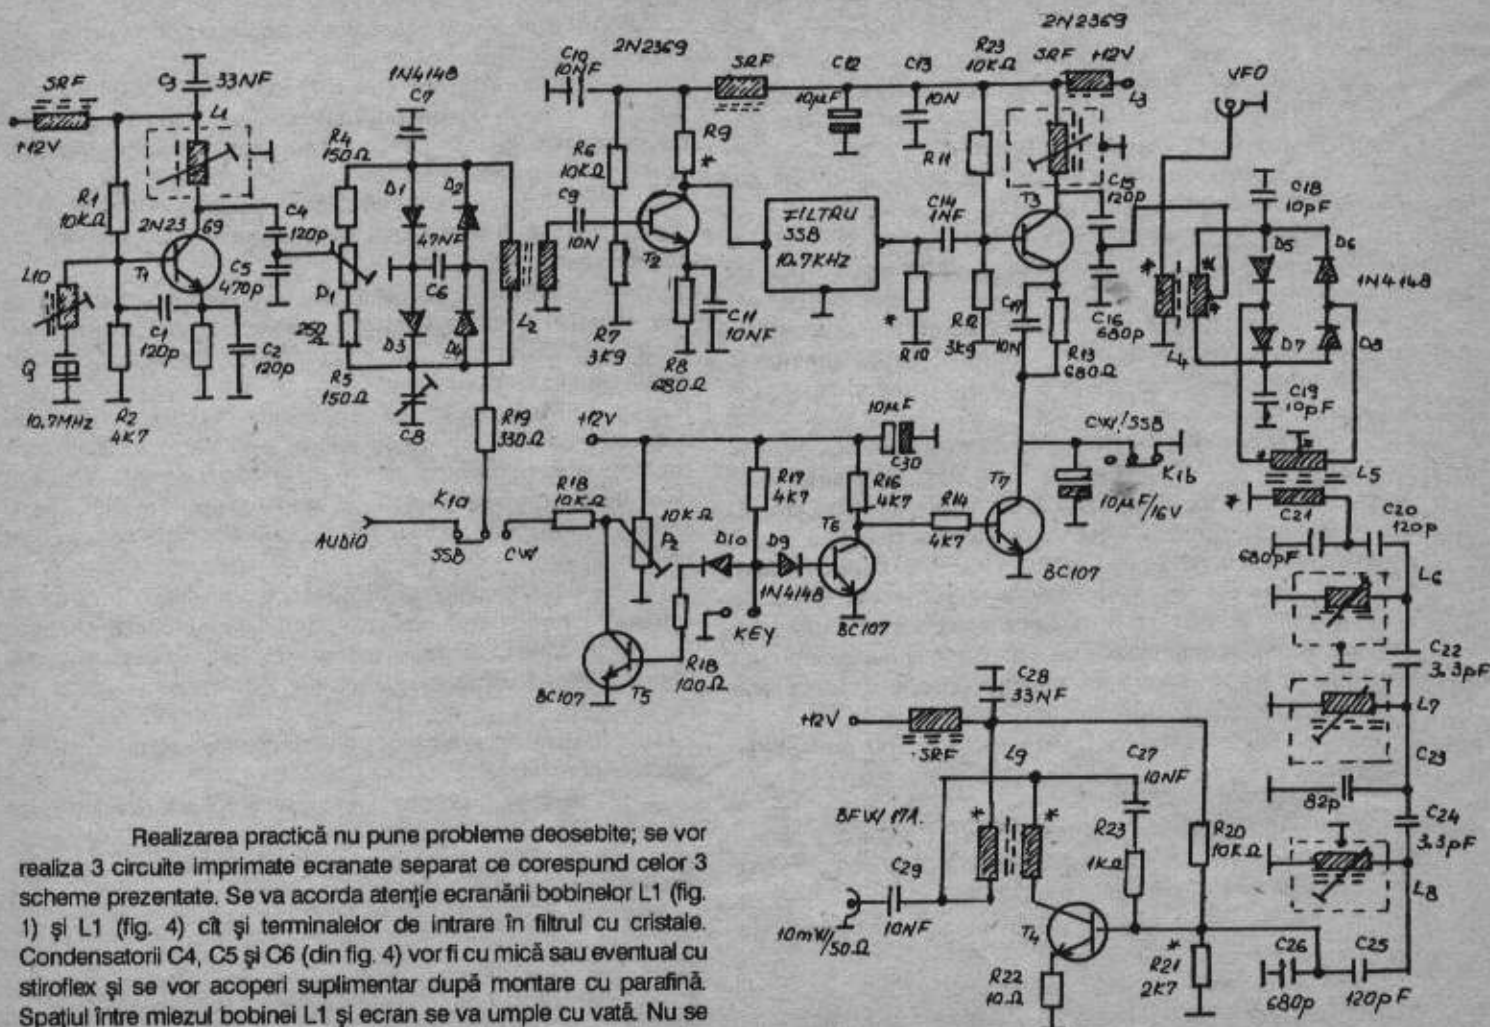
SRF
+12V
C3 33NF
L1
R1 10kΩ
2N2369
T1
C4 120p
C5 470p
L10
Q
10.7MHz
C1 120p
R2 4K7
C2 120p
1N4148
C7
R4 150Ω
D1
D2
47NF
C6
P1
250Ω
D3
D4
R5 150Ω
C8
L2
R19 330Ω
K1a
AUDIO
SSB
CW
C10 10NF
2N2369
SRF
R6 10kΩ
R9
*
C9 10N
T2
R7 3K9
R8 680Ω
C11 10NF
FILTRU SSB 10.7KHz
C12 10μF
C13 10N
R11
C14 1NF
R10
*
2N2369
R23 10kΩ
SRF +12V
L3
T3
C15 120p
C16 680P
R12 3k9
C17 10N
R13 680Ω
VFO
C18 10pF
D5
D6
1N4148
*
*
L4
D7
D8
C19 10pF
L5
*
C21
680pF
C20 120p
L6
C22 3.3pF
L7
C23
82p
C24 3.3pF
L8
C26 680p
C25 120pF
+12V
10μF
C30
CW/SSB
K1b
R18 10kΩ
10kΩ P2
R17 4K7
R16 4K7
R14 4K7
T7
10μF/16V
BC107
D10
D9
1N4148
T6
BC107
KEY
R18 100Ω
BC107
T5
+12V
SRF
C28 33NF
L9
C27 10NF
BFW/17A
*
*
R23 1kΩ
R20 10kΩ
C29 10NF
10mW/50Ω
T4
R22 10Ω
*
R21 2K7

Realizarea practică nu pune probleme deosebite; se vor realiza 3 circuite imprimate ecranate separat ce corespund celor 3 scheme prezentate. Se va acorda atenţie ecranării bobinelor L1 (fig. 1) şi L1 (fig. 4) cît şi terminalelor de intrare în filtrul cu cristale. Condensatorii C4, C5 şi C6 (din fig. 4) vor fi cu mică sau eventual cu stiroflex şi se vor acoperi suplimentar după montare cu parafină. Spaţiul între miezul bobinei L1 şi ecran se va umple cu vată. Nu se